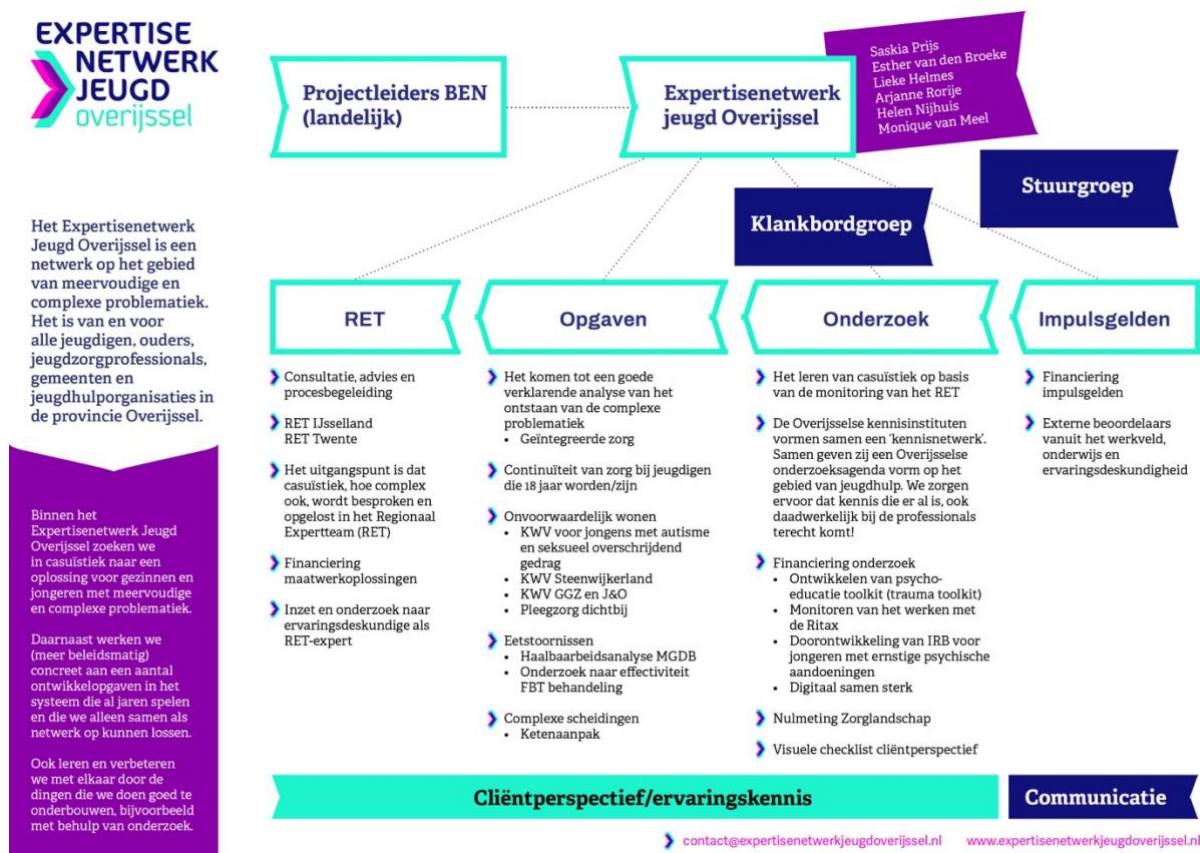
EXPERTISE NETWERK JEUGD overijssel

Het Expertisenetwerk Jeugd Overijssel is een netwerk op het gebied van meervoudige en complexe problematiek. Het is van en voor alle jeugdigen, ouders, jeugdzorgprofessionals, gemeenten en jeugdhulporganisaties in de provincie Overijssel.

Binnen het Expertisenetwerk Jeugd Overijssel zoeken we in casuïstiek naar een oplossing voor gezinnen en jongeren met meervoudige en complexe problematiek.

Daarnaast werken we (meer beleidsmatig) concreet aan een aantal ontwikkelopgaven in het systeem die al jaren spelen en die we alleen samen als netwerk op kunnen lossen.

Ook leren en verbeteren we met elkaar door de dingen die we doen goed te onderbouwen, bijvoorbeeld met behulp van onderzoek.

Projectleiders BEN (landelijk)

Expertisenetwerk jeugd Overijssel

Saskia Prijs
Esther van den Broeke
Lieke Helmes
Arjanne Rorije
Helen Nijhuis
Monique van Meel

Stuurgroep

Klankbordgroep

RET

Consultatie, advies en procesbegeleiding

RET IJsselland
RET Twente

Het uitgangspunt is dat casuïstiek, hoe complex ook, wordt besproken en opgelost in het Regionaal Expertteam (RET)

Financiering maatwerkoplossingen

Inzet en onderzoek naar ervaringsdeskundige als RET-expert

Opgaven

Het komen tot een goede verklarende analyse van het ontstaan van de complexe problematiek
• Geïntegreerde zorg

Continuïteit van zorg bij jeugdigen die 18 jaar worden/zijn

Onvoorwaardelijk wonen
• KWV voor jongens met autisme en seksueel overschrijdend gedrag
• KWV Steenwijkerland
• KWV GGZ en J&O
• Pleegzorg dichtbij

Eetstoornissen
• Haalbaarheidsanalyse MGDB
• Onderzoek naar effectiviteit FBT behandeling

Complexe scheidingen
• Ketenaanpak

Onderzoek

Het leren van casuïstiek op basis van de monitoring van het RET

De Overijsselse kennisinstituten vormen samen een 'kennisnetwerk'. Samen geven zij een Overijsselse onderzoeksagenda vorm op het gebied van jeugdhulp. We zorgen ervoor dat kennis die er al is, ook daadwerkelijk bij de professionals terecht komt!

Financiering onderzoek
• Ontwikkelen van psycho-educatie toolkit (trauma toolkit)
• Monitoren van het werken met de Ritax
• Doorontwikkeling van IRB voor jongeren met ernstige psychische aandoeningen
• Digitaal samen sterk

Nulmeting Zorglandschap

Visuele checklist cliëntperspectief

Impulsgelden

Financiering impulsgelden

Externe beoordelaars vanuit het werkveld, onderwijs en ervaringsdeskundigheid

Cliëntperspectief/ervaringskennis

Communicatie

contact@expertisenetwerkjeugdoverijssel.nl www.expertisenetwerkjeugdoverijssel.nl